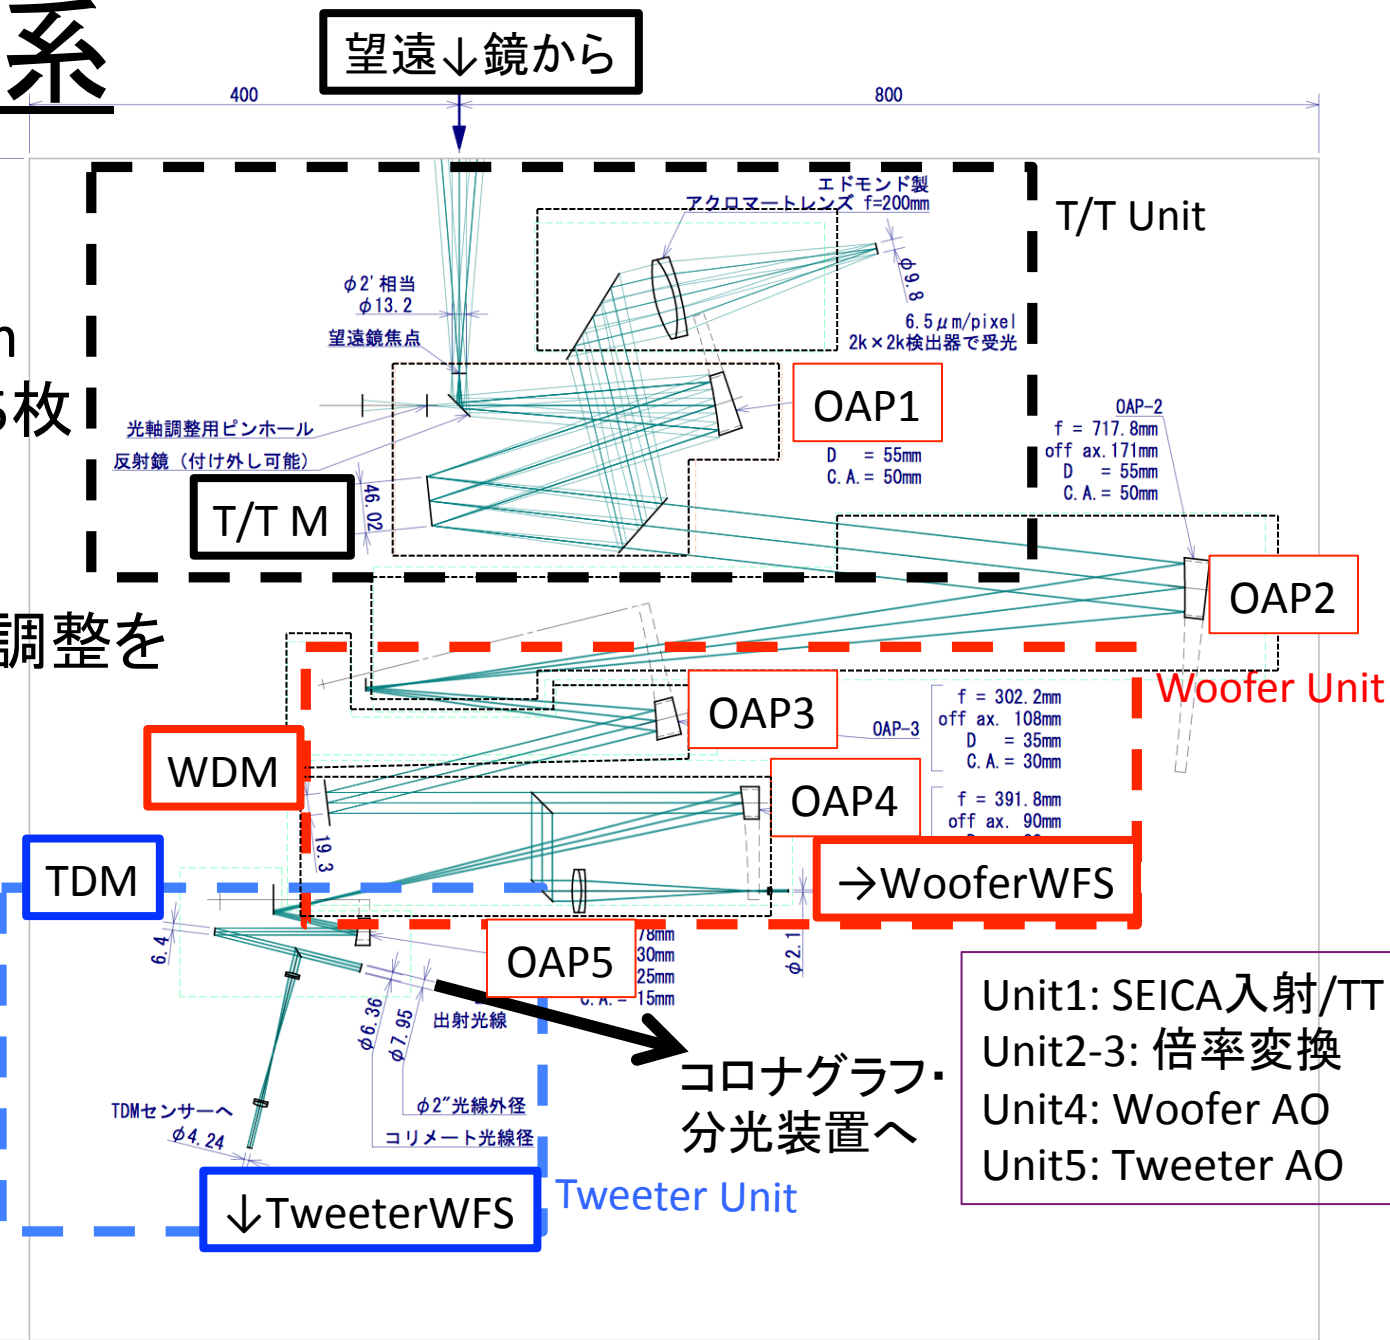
系

望遠↓鏡から

400

800

n

る枚

調整を

エドモンド製
アクロマートレンズ f=200mm

T/T Unit

$\phi$9.8

$\phi$2' 相当
$\phi$13.2

6.5$\mu$m/pixel
2k×2k検出器で受光

望遠鏡焦点

OAP1

光軸調整用ピンホール

D = 55mm
C.A. = 50mm

反射鏡（付け外し可能）

OAP-2
f = 717.8mm
off ax. 171mm
D = 55mm
C.A. = 50mm

46.02

T/T M

OAP2

Woofer Unit

OAP3

f = 302.2mm
off ax. 108mm
D = 35mm
C.A. = 30mm

OAP-3

WDM

OAP4

f = 391.8mm
off ax. 90mm

19.3

TDM

→WooferWFS

6.4

OAP5

78mm
30mm
25mm
C.A. = 15mm

$\phi$2.1

Unit1: SEICA入射/TT
Unit2-3: 倍率変換
Unit4: Woofer AO
Unit5: Tweeter AO

$\phi$6.36

$\phi$7.95

出射光線

コロナグラフ・
分光装置へ

$\phi$2"光線外径

TDMセンサーへ

$\phi$4.24

コリメート光線径

↓TweeterWFS

Tweeter Unit